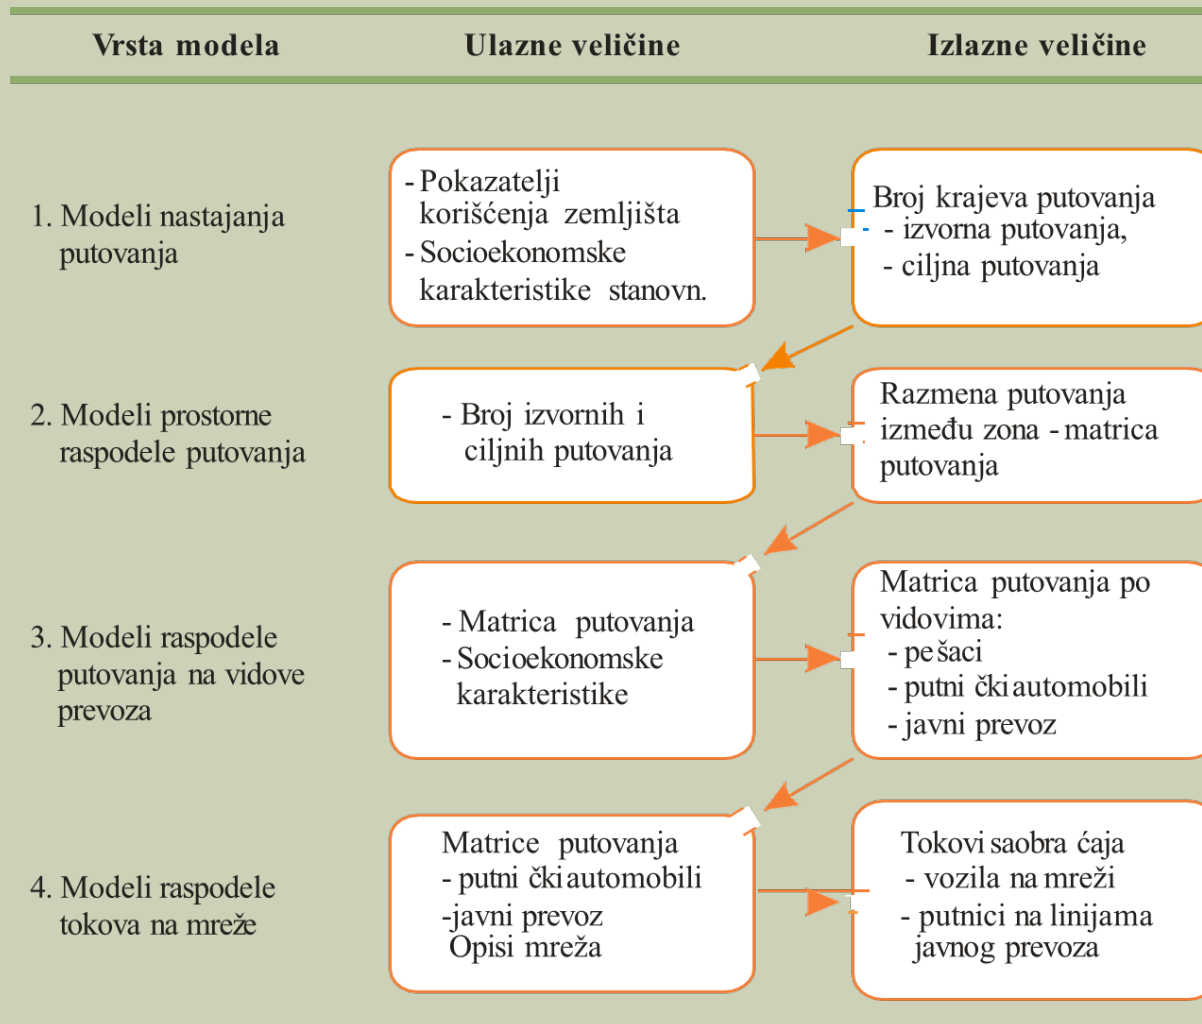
| Vrsta modela | Ulazne veličine | Izlazne veličine |
|---|---|---|
| 1. Modeli nastajanja putovanja | - Pokazatelji korišćenja zemljišta<br>- Socioekonomske karakteristike stanovn. | Broj krajeva putovanja<br>- izvorna putovanja,<br>- ciljna putovanja |
| 2. Modeli prostorne raspodele putovanja | - Broj izvornih i ciljnih putovanja | Razmena putovanja između zona - matrica putovanja |
| 3. Modeli raspodele putovanja na vidove prevoza | - Matrica putovanja<br>- Socioekonomske karakteristike | Matrica putovanja po vidovima:<br>- pešaci<br>- putnički automobili<br>- javni prevoz |
| 4. Modeli raspodele tokova na mreže | Matrice putovanja<br>- putnički automobili<br>-javni prevoz<br>Opisi mreža | Tokovi saobraćaja<br>- vozila na mreži<br>- putnici na linijama javnog prevoza |